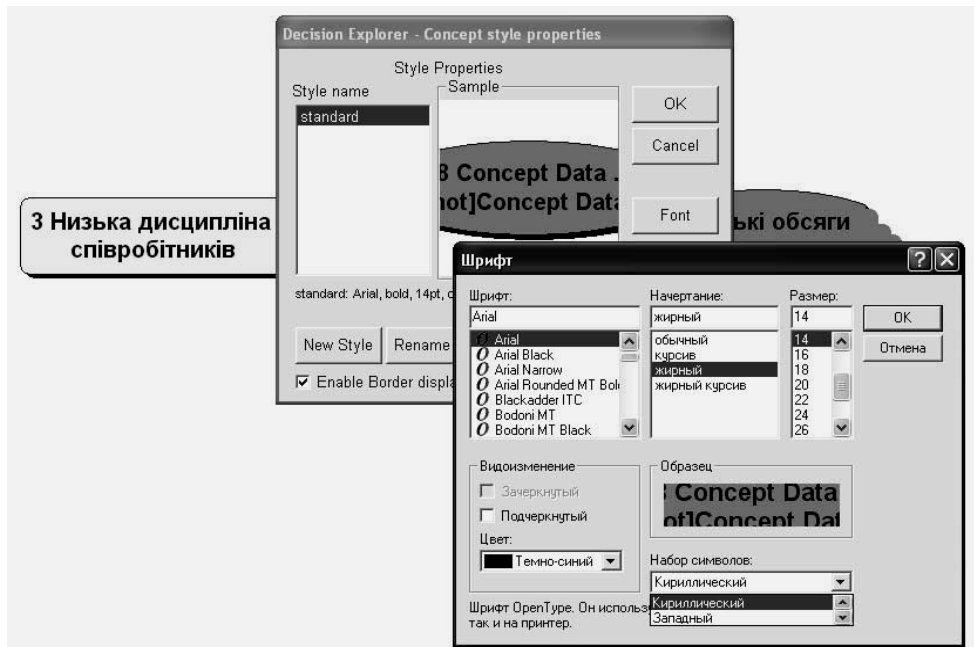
Decision Explorer - Concept style properties

Style Properties

Style name

standard

Sample

3 Concept Data
ot]Concept Data

OK

Cancel

Font

standard: Arial, bold, 14pt, c

New Style

Rename

☑ Enable Border displa

3 Низька дисципліна співробітників

ькі обсяги

Шрифт

Шрифт:

Arial

Arial
Arial Black
Arial Narrow
Arial Rounded MT Bol
Blackadder ITC
Bodoni MT
Bodoni MT Black

Начертание:

жирный

обычный
курсив
жирный
жирный курсив

Размер:

14

14
16
18
20
22
24
26

OK

Отмена

Видоизменение

Зачеркнутый

Подчеркнутый

Цвет:

Темно-синий

Образец

Concept Data
ot]Concept Dat

Набор символов:

Кириллический

Кириллический
Западный

Шрифт OpenType. Он использ
так и на принтер.